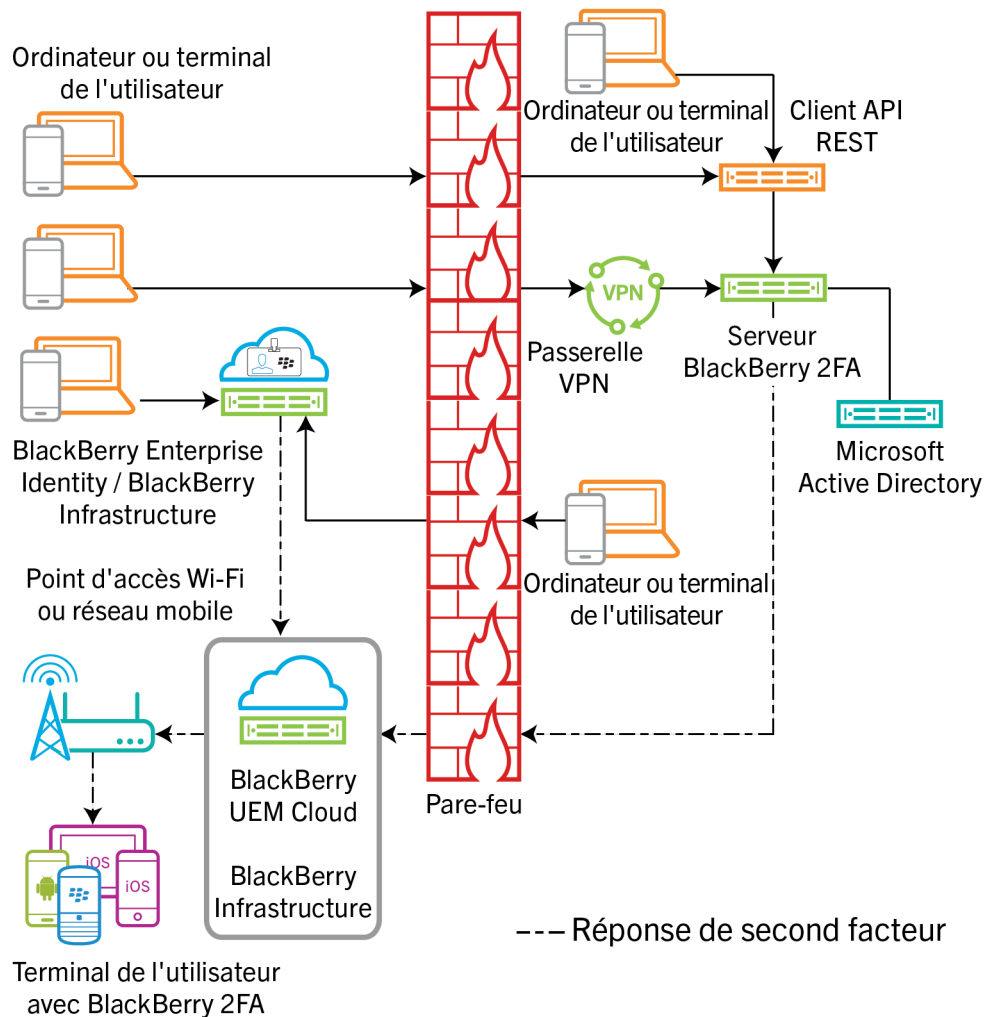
Ordinateur ou terminal de l'utilisateur

Ordinateur ou terminal de l'utilisateur

Client API REST

VPN

Passerelle VPN

Serveur BlackBerry 2FA

BlackBerry Enterprise Identity / BlackBerry Infrastructure

Microsoft Active Directory

Ordinateur ou terminal de l'utilisateur

Point d'accès Wi-Fi ou réseau mobile

BlackBerry UEM Cloud

BlackBerry Infrastructure

Pare-feu

iOS

iOS

Terminal de l'utilisateur avec BlackBerry 2FA

Réponse de second facteur